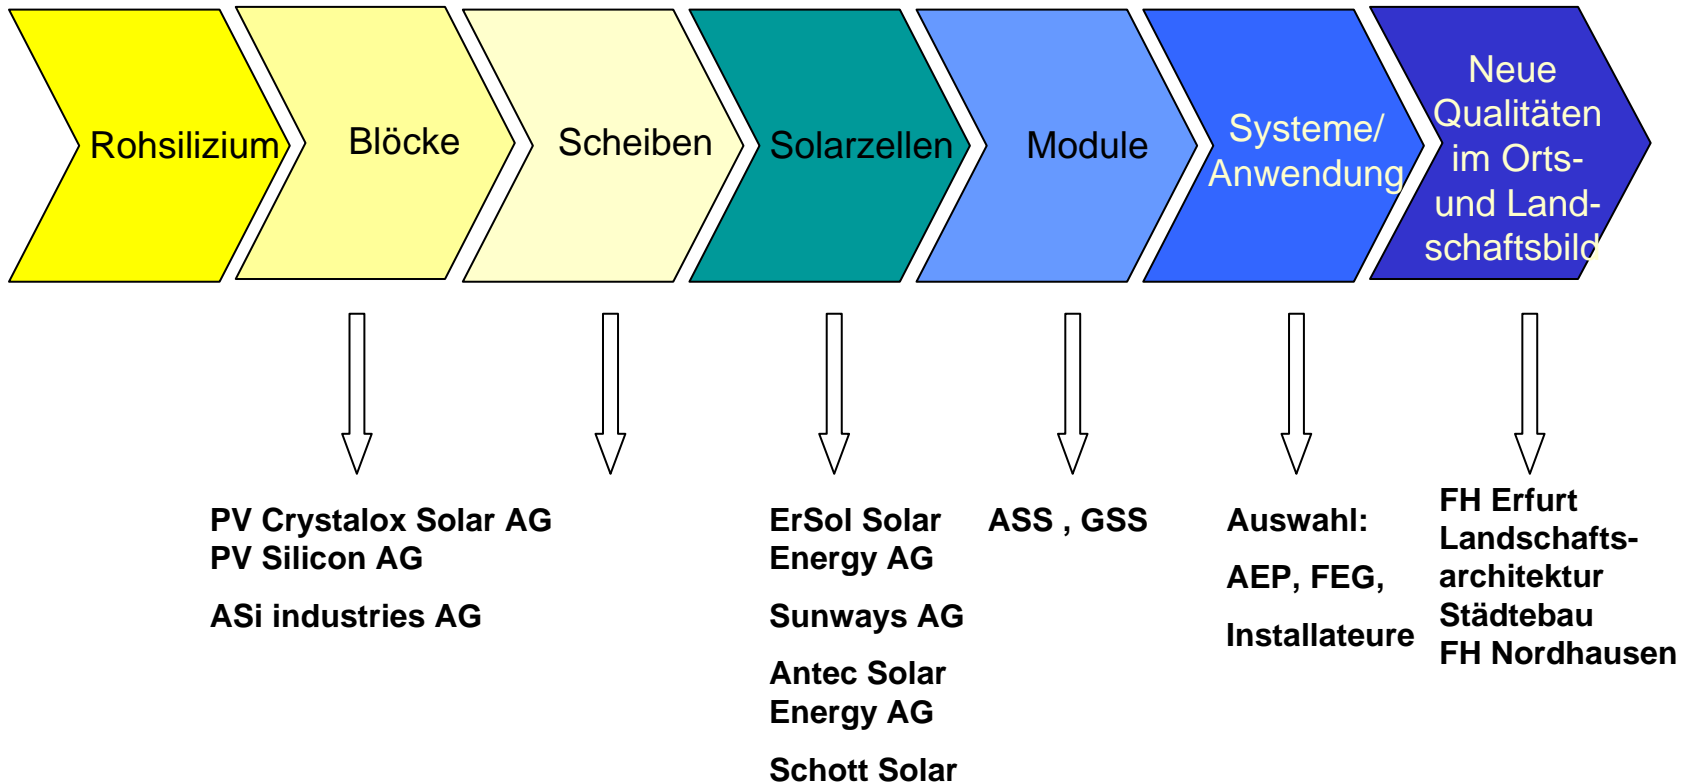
Rohsilizium

Blöcke

Scheiben

Solarzellen

Module

Systeme/ Anwendung

Neue Qualitäten im Orts- und Landschaftsbild

PV Crystalox Solar AG
PV Silicon AG

ASi industries AG

ErSol Solar Energy AG

Sunways AG

Antec Solar Energy AG

Schott Solar

ASS , GSS

Auswahl:

AEP, FEG,

Installateure

FH Erfurt
Landschaftsarchitektur
Städtebau
FH Nordhausen